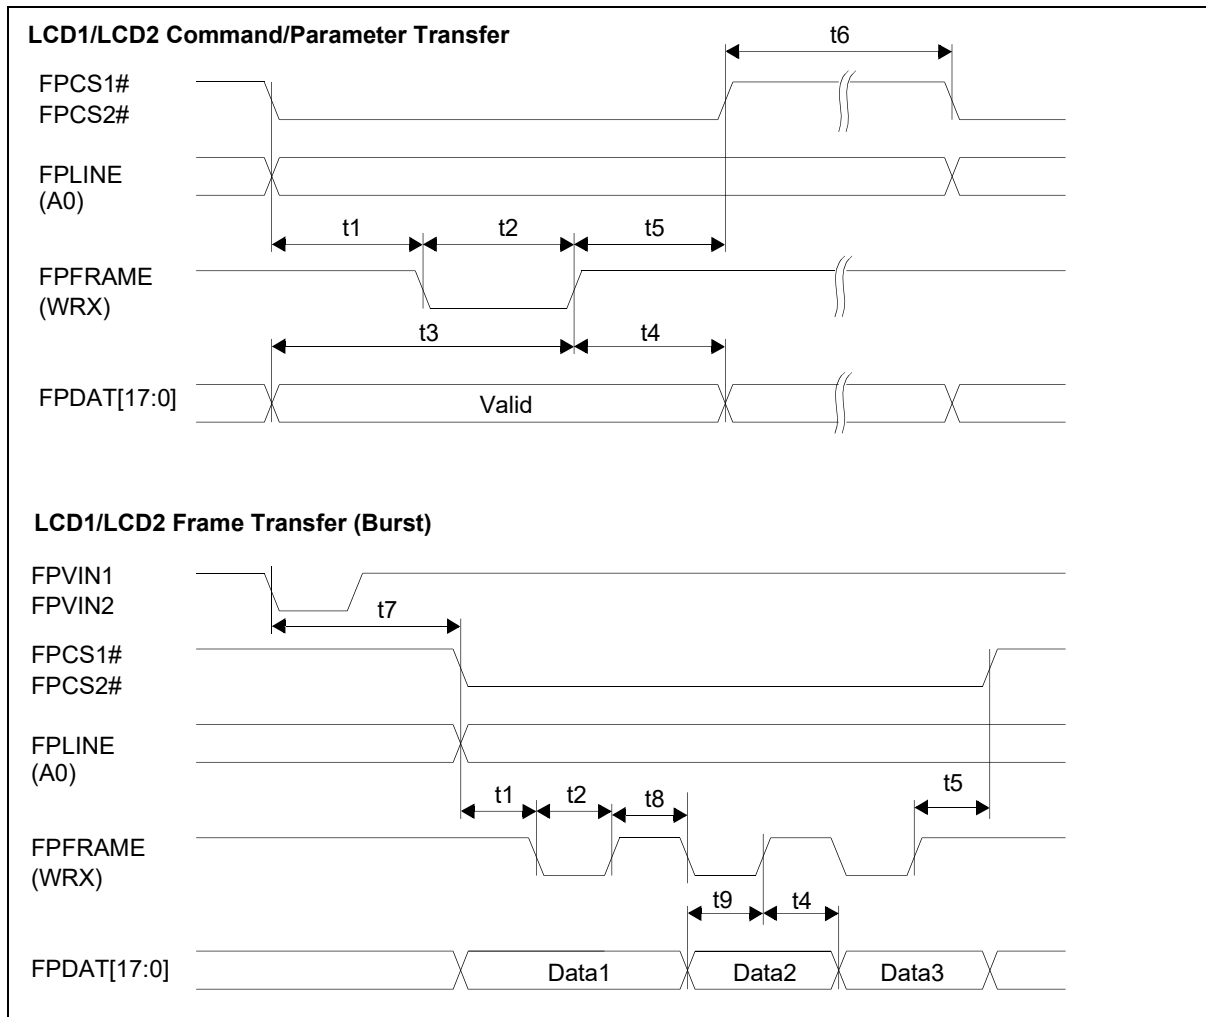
LCD1/LCD2 Command/Parameter Transfer

t6

FPCS1#
FPCS2#

FPLINE
(A0)

t1 t2 t5

FPFRAME
(WRX)

t3 t4

FPDAT[17:0]

Valid

LCD1/LCD2 Frame Transfer (Burst)

FPVIN1
FPVIN2

t7

FPCS1#
FPCS2#

FPLINE
(A0)

t1 t2 t8 t5

FPFRAME
(WRX)

t9 t4

FPDAT[17:0]

Data1 Data2 Data3